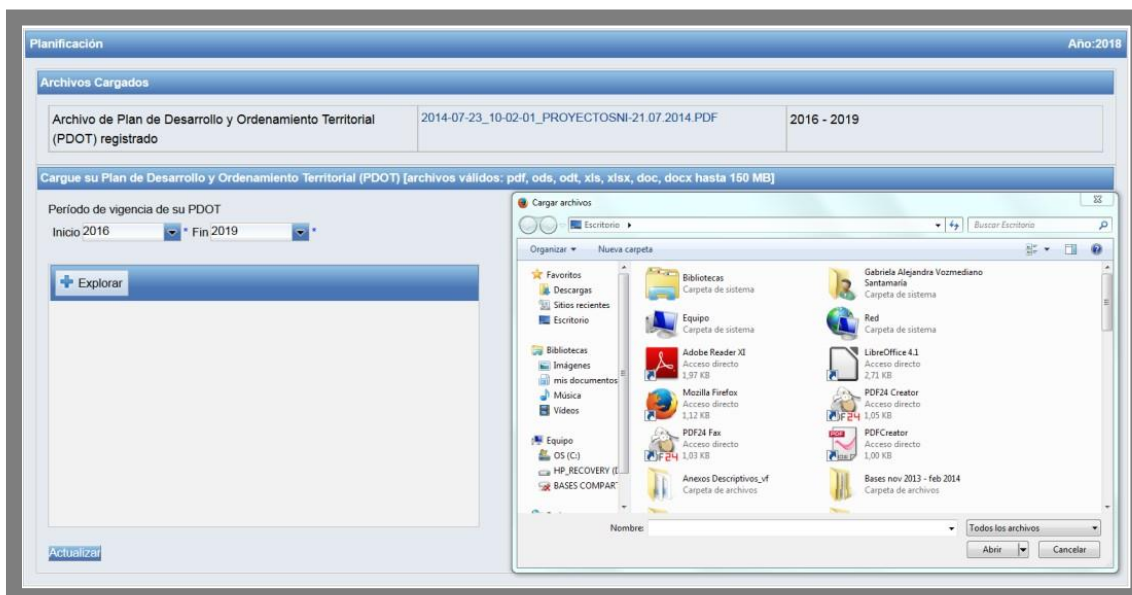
Planificación

Año:2018

Archivos Cargados

| Archivo de Plan de Desarrollo y Ordenamiento Territorial (PDOT) registrado | 2014-07-23_10-02-01_PROYECTOSNI-21.07.2014.PDF | 2016 - 2019 |
|---|---|---|

Cargue su Plan de Desarrollo y Ordenamiento Territorial (PDOT) [archivos válidos: pdf, ods, odt, xls, xlsx, doc, docx hasta 150 MB]

Período de vigencia de su PDOT

Inicio 2016 * Fin 2019 *

Explorar

Actualizar

Cargar archivos

Escritorio ▸

Buscar Escritorio

Organizar ▾ Nueva carpeta

Favoritos
Descargas
Sitios recientes
Escritorio

Bibliotecas
Imágenes
mis documentos
Música
Vídeos

Equipo
OS (C:)
HP_RECOVERY (I
BASES COMPART

Bibliotecas
Carpeta de sistema

Gabriela Alejandra Vozmediano Santamaría
Carpeta de sistema

Equipo
Carpeta de sistema

Red
Carpeta de sistema

Adobe Reader XI
Acceso directo
1,97 KB

LibreOffice 4.1
Acceso directo
2,71 KB

Mozilla Firefox
Acceso directo
1,12 KB

PDF24 Creator
Acceso directo
1,05 KB

PDF24 Fax
Acceso directo
1,03 KB

PDFCreator
Acceso directo
1,00 KB

Anexos Descriptivos_vf
Carpeta de archivos

Bases nov 2013 - feb 2014
Carpeta de archivos

Nombre:

Todos los archivos

Abrir

Cancelar